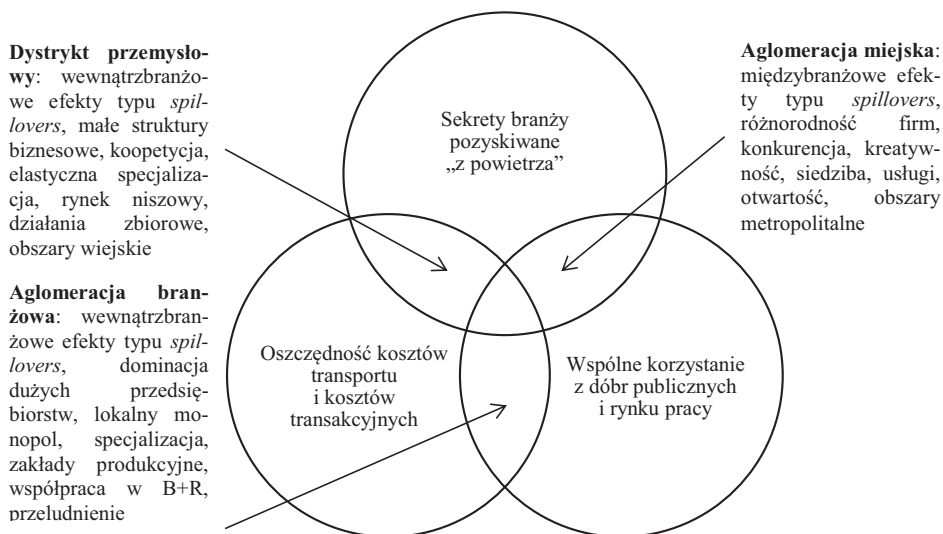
**Dystrykt przemysłowy**: wewnątrzbranżowe efekty typu *spillovers*, małe struktury biznesowe, koopetycja, elastyczna specjalizacja, rynek niszowy, działania zbiorowe, obszary wiejskie

**Aglomeracja branżowa**: wewnątrzbranżowe efekty typu *spillovers*, dominacja dużych przedsiębiorstw, lokalny monopol, specjalizacja, zakłady produkcyjne, współpraca w B+R, przeludnienie

Sekrety branży pozyskiwane „z powietrza"

Oszczędność kosztów transportu i kosztów transakcyjnych

Wspólne korzystanie z dóbr publicznych i rynku pracy

**Aglomeracja miejska**: międzybranżowe efekty typu *spillovers*, różnorodność firm, konkurencja, kreatywność, siedziba, usługi, otwartość, obszary metropolitalne